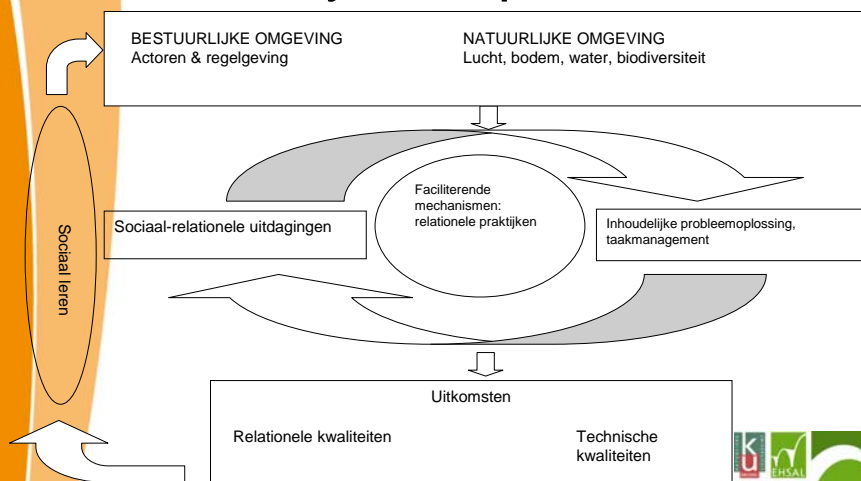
BESTUURLIJKE OMGEVING
Actoren & regelgeving

NATUURLIJKE OMGEVING
Lucht, bodem, water, biodiversiteit

Sociaal leren

Faciliterende mechanismen: relationele praktijken

Sociaal-relationele uitdagingen

Inhoudelijke probleemoplossing, taakmanagement

Uitkomsten

Relationele kwaliteiten

Technische kwaliteiten

EHSAL